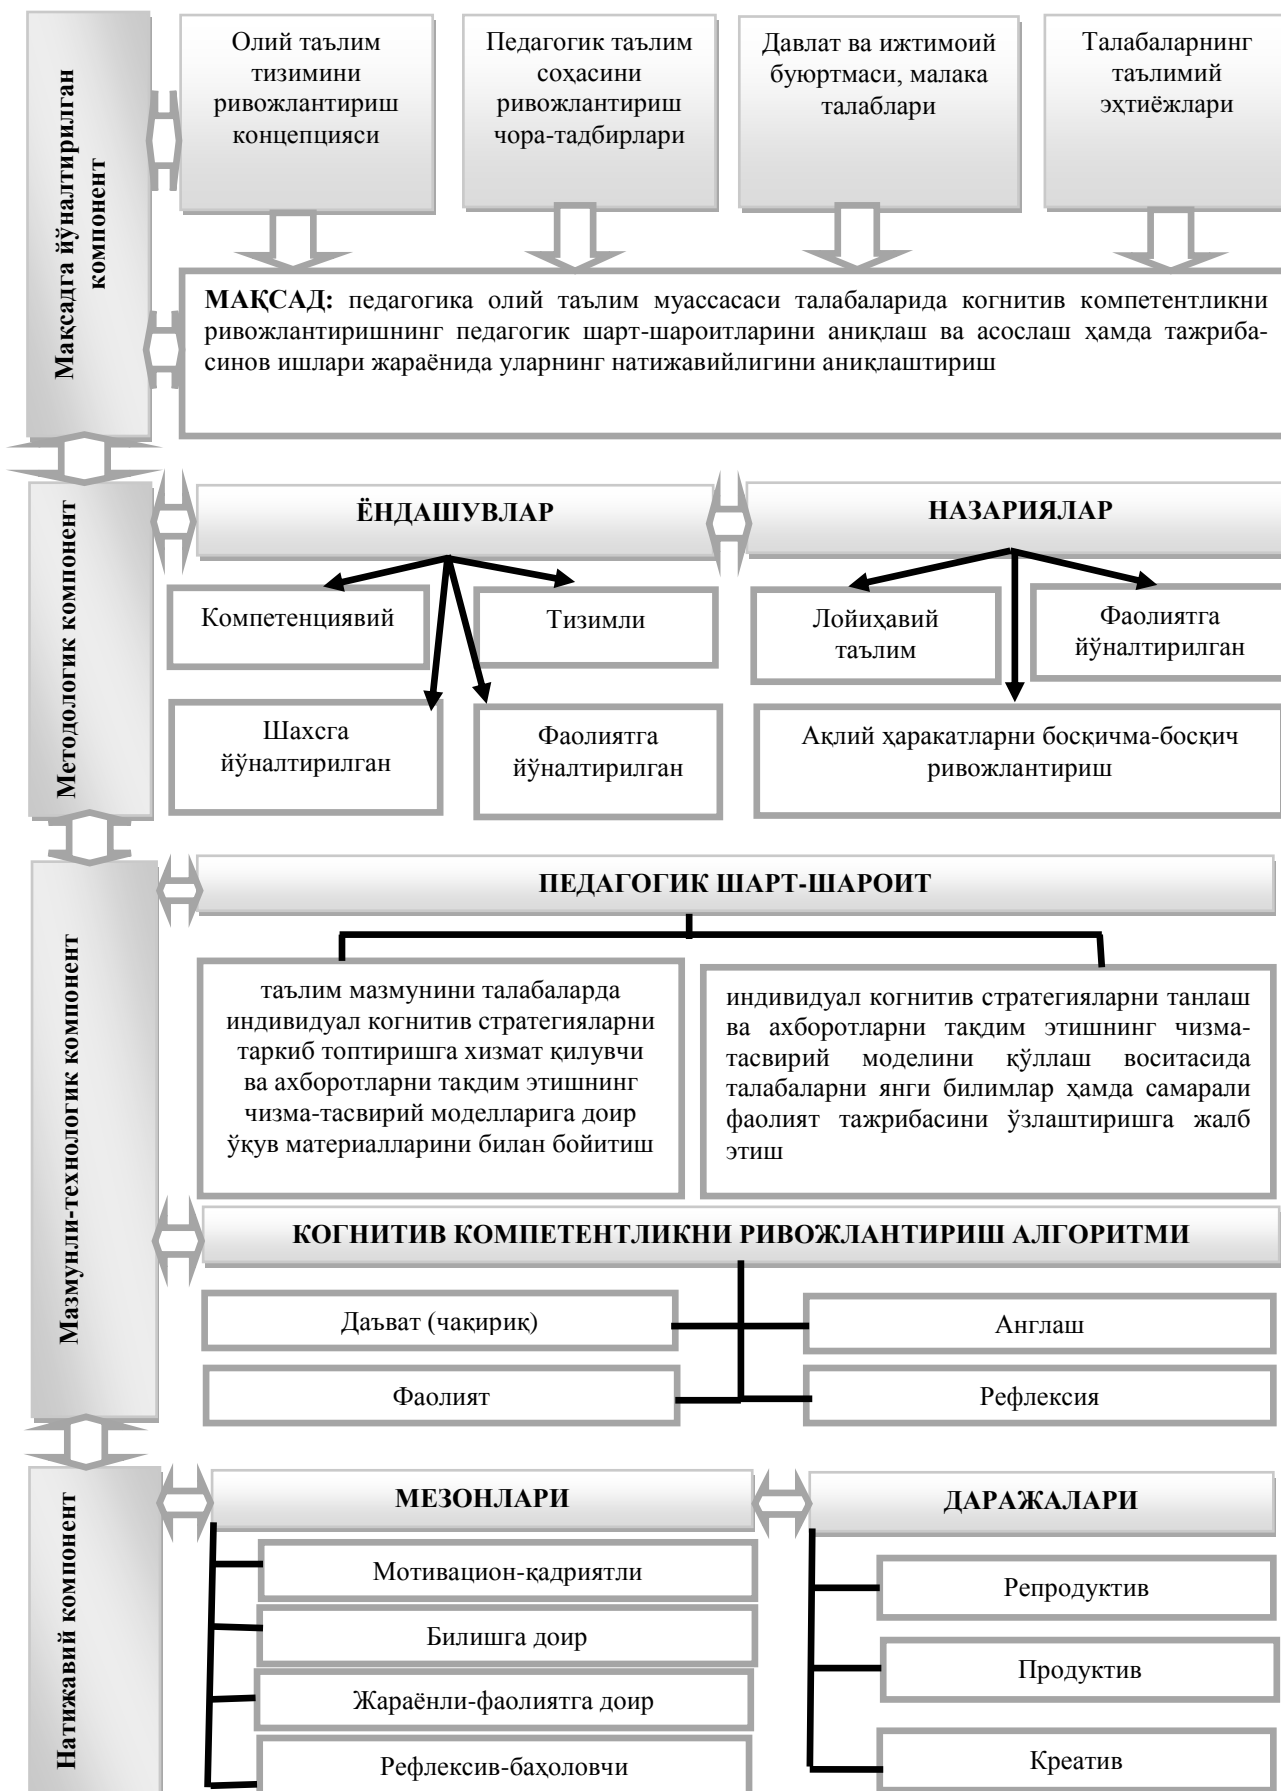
Мақсадга йўналтирилган компонент

Олий таълим тизимини ривожлантириш концепцияси

Педагогик таълим соҳасини ривожлантириш чора-тадбирлари

Давлат ва ижтимоий буюртмаси, малака талаблари

Талабаларнинг таълимий эҳтиёжлари

МАҚСАД: педагогика олий таълим муассасаси талабаларида когнитив компетентликни ривожлантиришнинг педагогик шарт-шароитларини аниқлаш ва асослаш ҳамда тажриба-синов ишлари жараёнида уларнинг натижавийлигини аниқлаштириш

Методологик компонент

ЁНДАШУВЛАР

Компетенциявий

Тизимли

Шахсга йўналтирилган

Фаолиятга йўналтирилган

НАЗАРИЯЛАР

Лойиҳавий таълим

Фаолиятга йўналтирилган

Ақлий ҳаракатларни босқичма-босқич ривожлантириш

Мазмунли-технологик компонент

ПЕДАГОГИК ШАРТ-ШАРОИТ

таълим мазмунини талабаларда индивидуал когнитив стратегияларни таркиб топтиришга хизмат қилувчи ва ахборотларни тақдим этишнинг чизма-тасвирий моделларига доир ўқув материалларини билан бойитиш

индивидуал когнитив стратегияларни танлаш ва ахборотларни тақдим этишнинг чизма-тасвирий моделини қўллаш воситасида талабаларни янги билимлар ҳамда самарали фаолият тажрибасини ўзлаштиришга жалб этиш

КОГНИТИВ КОМПЕТЕНТЛИКНИ РИВОЖЛАНТИРИШ АЛГОРИТМИ

Даъват (чақириқ)

Англаш

Фаолият

Рефлексия

Натижавий компонент

МЕЗОНЛАРИ

Мотивацион-қадриятли

Билишга доир

Жараёнли-фаолиятга доир

Рефлексив-баҳоловчи

ДАРАЖАЛАРИ

Репродуктив

Продуктив

Креатив